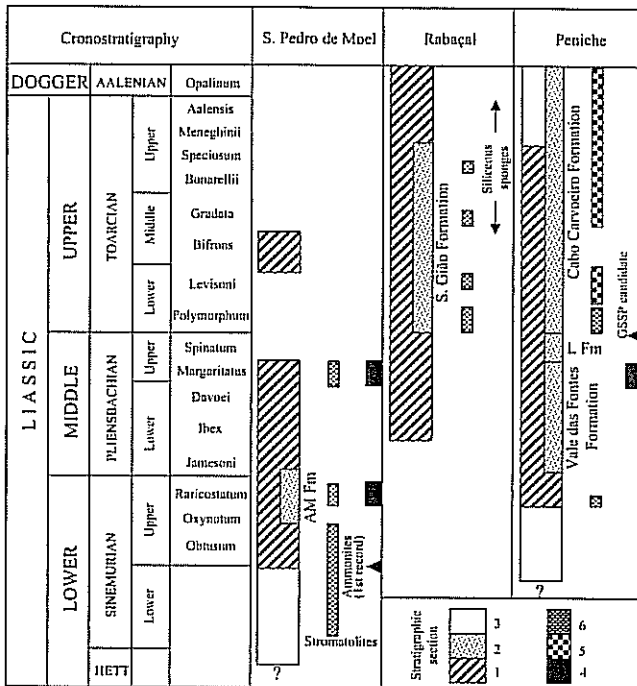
| Cronostratigraphy | | | | S. Pedro de Moel | Rabaçal | Peniche |
|---|---|---|---|---|---|---|
| DOGGER | AALENIAN | | Opalinum | | | |
| LIASSIC | UPPER | TOARCIAN | Upper | Aalensis Meneghinii Speciosum Bonarellii | | |
| | | | Middle | Gradata Bifrons | | |
| | | | Lower | Levisoni Polymorphum | | |
| | MIDDLE | PLIENSBACHIAN | Upper | Spinatum Margaritatus | | |
| | | | Lower | Davoei Ibex Jamesoni | | |
| | LOWER | SINEMURIAN | Upper | Raricostatum Oxynotum Obtusum | | |
| | | | Lower | | | |
| | HETT | | | | | |

AM Fm

Ammonites (1st record)

Stromatolites

?

S. Gião Formation

Siliceous sponges

Cabo Carvoeiro Formation

GSSP candidate

L Fm

Vale das Fontes Formation

?

Stratigraphic section

3

2

1

6

5

4